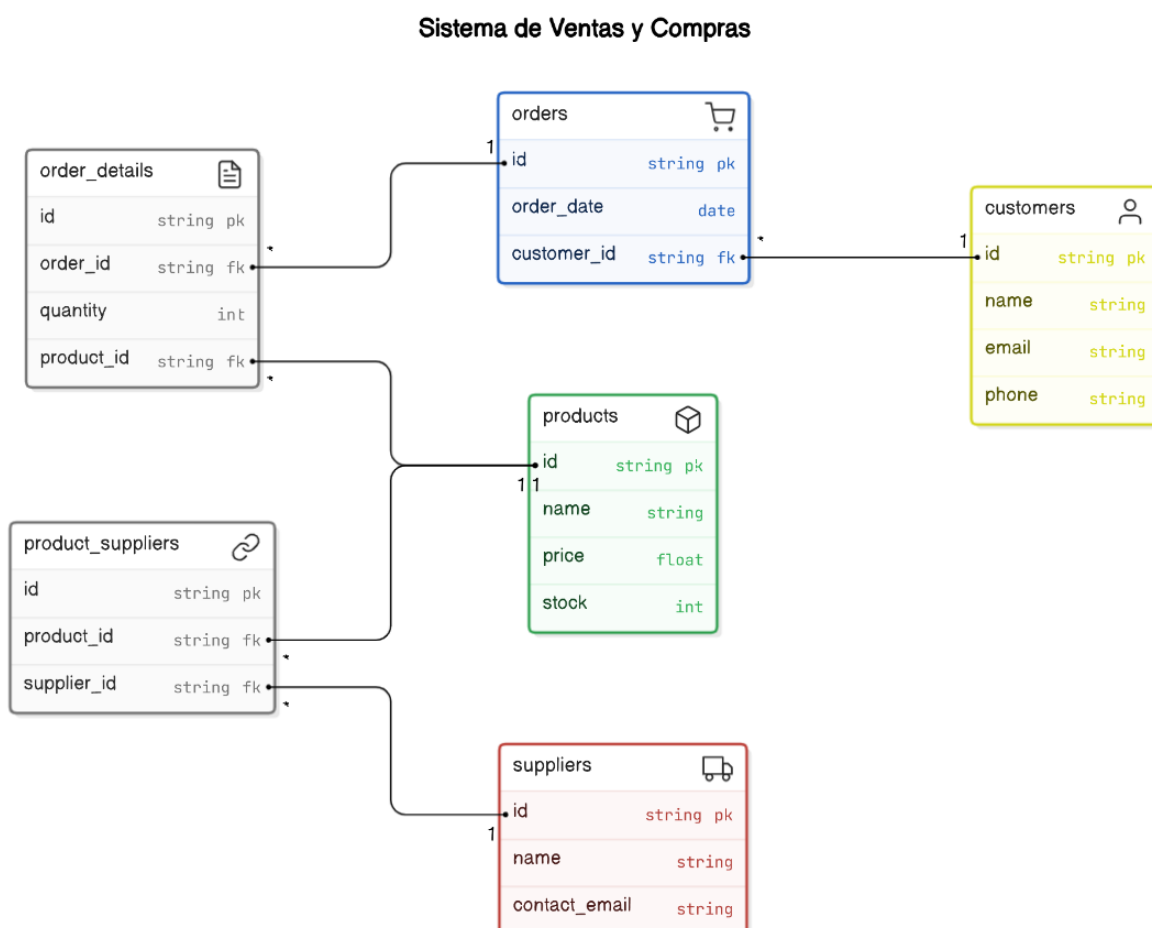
Sistema de Ventas y Compras

orders

| | | |
|---|---|---|
| id | string | pk |
| order_date | date | |
| customer_id | string | fk |

order_details

| | | |
|---|---|---|
| id | string | pk |
| order_id | string | fk |
| quantity | int | |
| product_id | string | fk |

customers

| | | |
|---|---|---|
| id | string | pk |
| name | string | |
| email | string | |
| phone | string | |

products

| | | |
|---|---|---|
| id | string | pk |
| name | string | |
| price | float | |
| stock | int | |

product_suppliers

| | | |
|---|---|---|
| id | string | pk |
| product_id | string | fk |
| supplier_id | string | fk |

suppliers

| | | |
|---|---|---|
| id | string | pk |
| name | string | |
| contact_email | string | |

1 * 1 * 1 1 * * 1 *